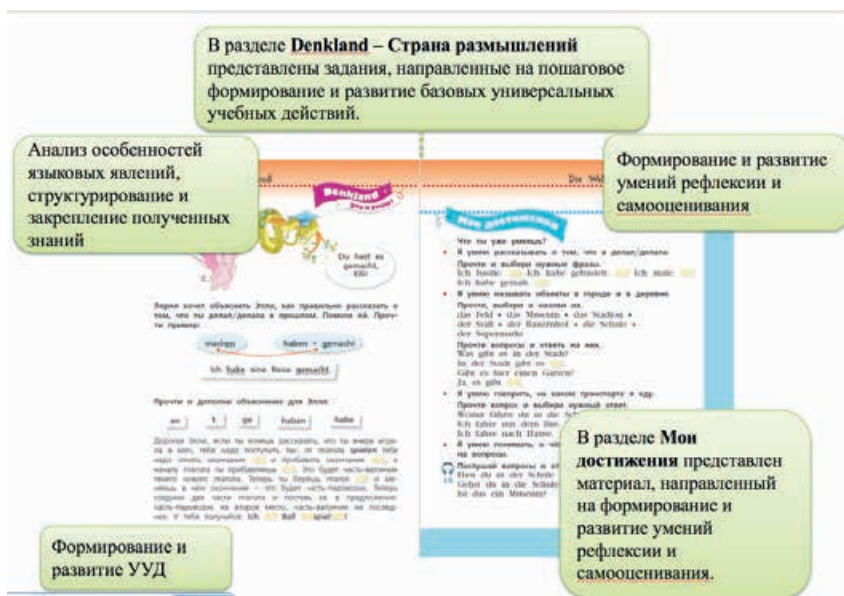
В разделе **Denkland – Страна размышлений** представлены задания, направленные на пошаговое формирование и развитие базовых универсальных учебных действий.

Анализ особенностей языковых явлений, структурирование и закрепление полученных знаний

Формирование и развитие умений рефлексии и самооценивания

Denkland

Du hast es gemacht, Elli.

Die Welt

Мои достижения

Что ты уже умеешь?

Я умею рассказывать о том, что я делал/делала.

Прочти и выбери нужные фразы.

Ich backte. Ich habe gebastelt. Ich male. Ich habe gemalt.

Я умею называть объекты в городе и в деревне.

Прочти, выбери и назови их.

das Feld • das Museum • das Stadion • der Stall • der Bauernhof • die Schule • der Supermarkt

Прочти вопросы и ответь на них.

Was gibt es in der Stadt?

Ist der Stall gibt es?

Gibt es hier einen Garten?

Ja, es gibt.

Я умею говорить, на каком транспорте я еду.

Прочти вопрос и выбери нужный ответ.

Womit fährst du in die Schule?

Ich fahre mit dem Bus.

Ich fahre nach Hause.

Я умею понимать, о чём на вопросы.

Послушай вопросы и ответь.

Hast du in der Schule...

Gehst du in die Schule...

Ist das ein Museum?

Эрни хочет объяснить Элли, как правильно рассказать о том, что ты делал/делала в прошлом. Помоги ей. Прочти пример:

machen  haben + gemacht

Ich habe eine Reise gemacht.

Прочти и дополни объяснение для Элли.

ge  t  ge  haben  habe

Дорогая Элли, если ты хочешь рассказать, что ты вчера играла в мяч, тебе надо поступить так: из глагола spielen тебе надо отнять окончание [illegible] и прибавить окончание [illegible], а начало глагола ты прибавляешь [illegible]. Это будет часть-причастие твоего нового глагола. Теперь ты берёшь глагол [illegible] и меняешь в нём окончание – это будет часть-глагол. Теперь соедини две части глагола и поставь их в предложение: часть-глагол на второе место, часть-причастие на последнее. У тебя получится: Ich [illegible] Ball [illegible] spiel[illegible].

В разделе **Мои достижения** представлен материал, направленный на формирование и развитие умений рефлексии и самооценивания.

Формирование и развитие УУД